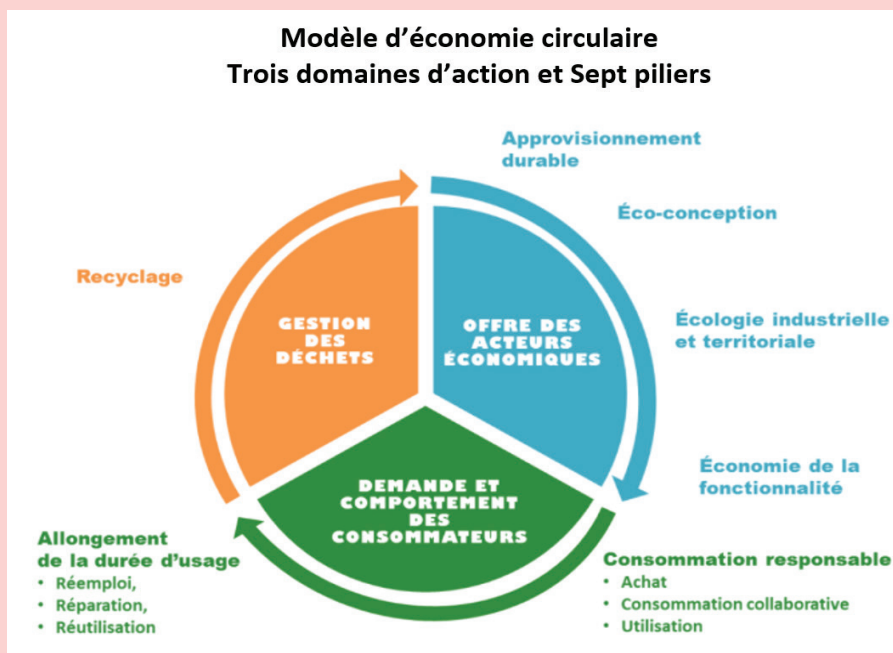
Modèle d'économie circulaire
Trois domaines d'action et Sept piliers

Approvisionnement durable

Éco-conception

Écologie industrielle et territoriale

Économie de la fonctionnalité

Consommation responsable
• Achat
• Consommation collaborative
• Utilisation

Allongement de la durée d'usage
• Réemploi,
• Réparation,
• Réutilisation

Recyclage

GESTION DES DÉCHETS

OFFRE DES ACTEURS ÉCONOMIQUES

DEMANDE ET COMPORTEMENT DES CONSOMMATEURS